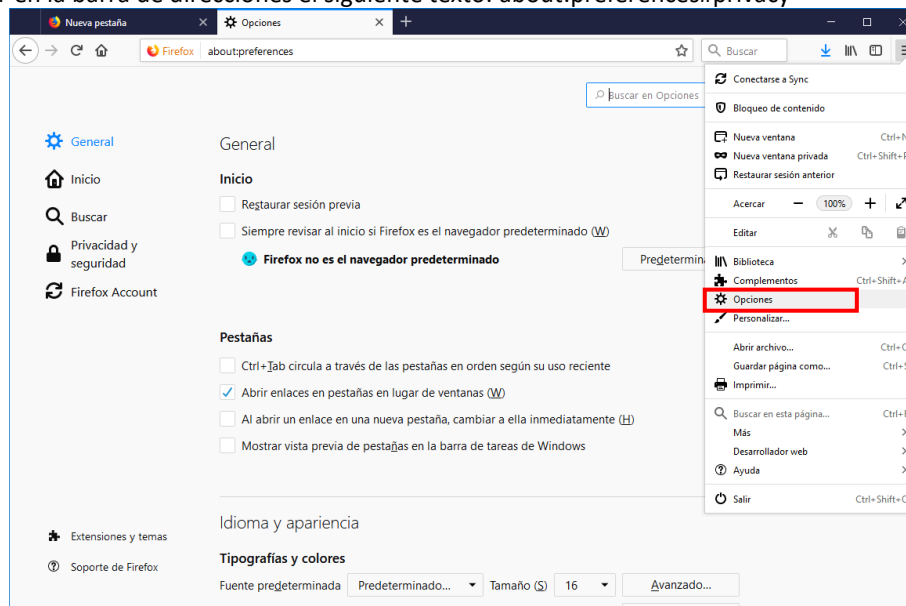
r en la barra de direcciones el siguiente texto: about:preferences:privacy

Nueva pestaña
Opciones

Firefox about:preferences
Buscar

Buscar en Opciones

General
Inicio
Buscar
Privacidad y seguridad
Firefox Account

General

Inicio
Restaurar sesión previa
Siempre revisar al inicio si Firefox es el navegador predeterminado (W)
Firefox no es el navegador predeterminado
Predetermin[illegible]

Pestañas
Ctrl+Tab circula a través de las pestañas en orden según su uso reciente
Abrir enlaces en pestañas en lugar de ventanas (W)
Al abrir un enlace en una nueva pestaña, cambiar a ella inmediatamente (H)
Mostrar vista previa de pestañas en la barra de tareas de Windows

Extensiones y temas
Soporte de Firefox

Idioma y apariencia
Tipografías y colores
Fuente predeterminada Predeterminado... Tamaño (S) 16 Avanzado...

Conectarse a Sync
Bloqueo de contenido
Nueva ventana Ctrl+N
Nueva ventana privada Ctrl+Shift+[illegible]
Restaurar sesión anterior
Acercar — 100% +
Editar
Biblioteca
Complementos Ctrl+Shift+A
Opciones
Personalizar...
Abrir archivo... Ctrl+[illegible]
Guardar página como... Ctrl+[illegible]
Imprimir...
Buscar en esta página... Ctrl+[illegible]
Más
Desarrollador web
Ayuda
Salir Ctrl+Shift+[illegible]